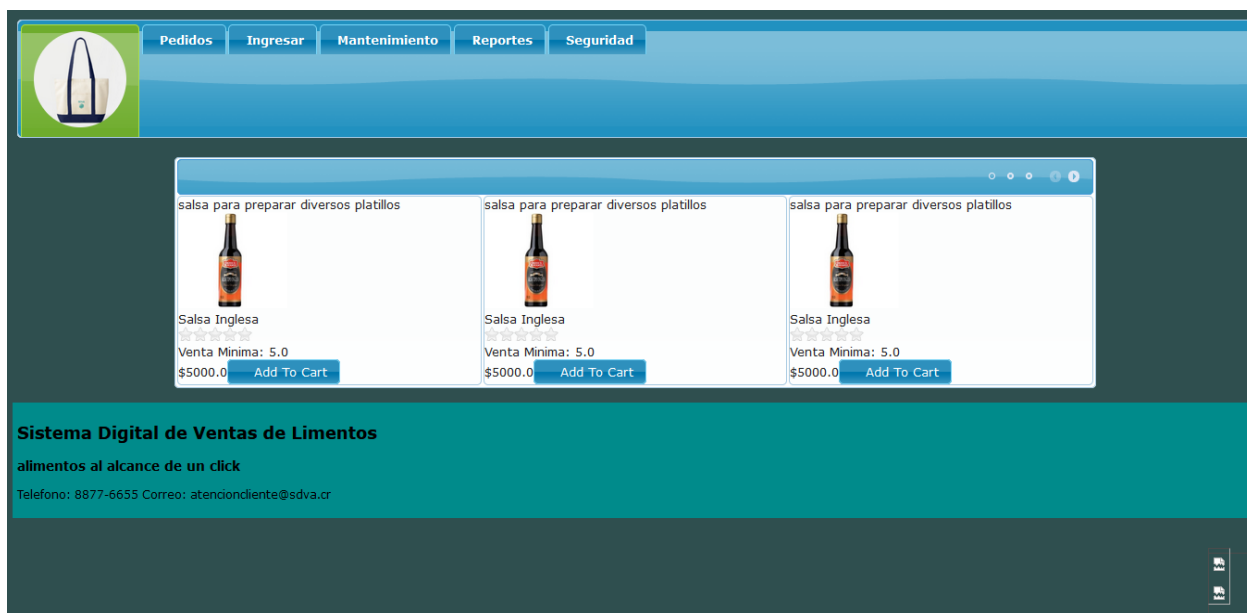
Pedidos Ingresar Mantenimiento Reportes Seguridad

salsa para preparar diversos platillos
Salsa Inglesa
Venta Minima: 5.0
$5000.0 Add To Cart

salsa para preparar diversos platillos
Salsa Inglesa
Venta Minima: 5.0
$5000.0 Add To Cart

salsa para preparar diversos platillos
Salsa Inglesa
Venta Minima: 5.0
$5000.0 Add To Cart

Sistema Digital de Ventas de Limentos

alimentos al alcance de un click

Telefono: 8877-6655 Correo: atencioncliente@sdva.cr